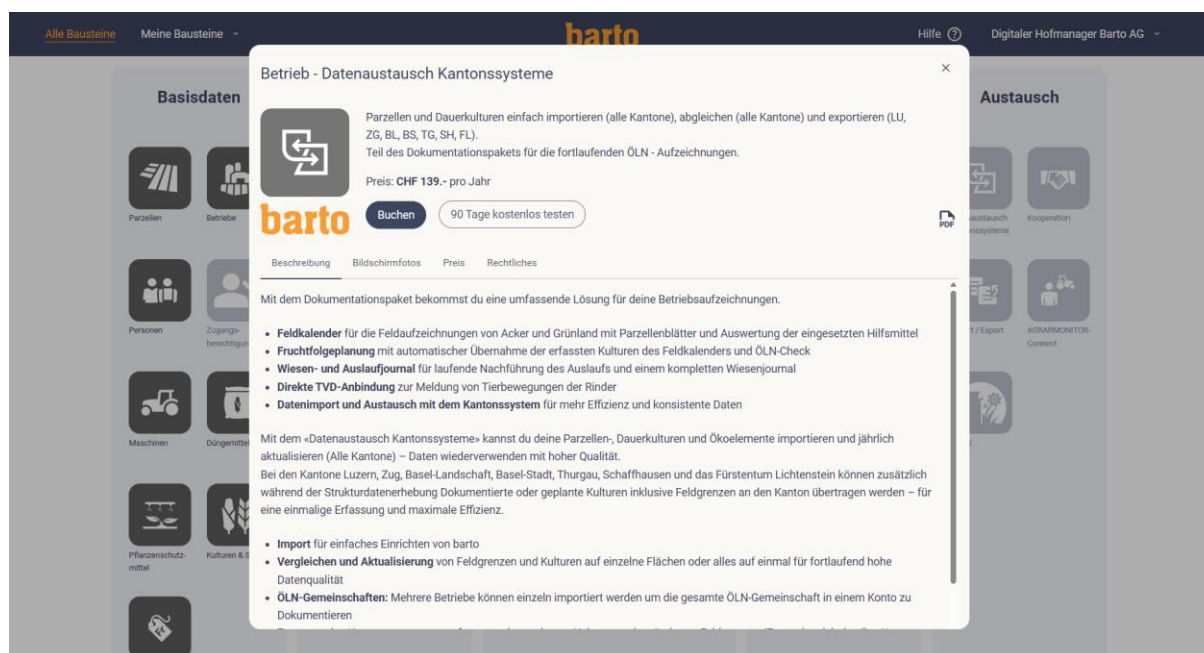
Alle Bausteine Meine Bausteine

barto

Hilfe ⓘ Digitaler Hofmanager Barto AG

Basisdaten

Parzellen Betriebe

Personen Zugangsberechtigun

Maschinen Düngemittel

Pflanzenschutzmittel Kulturen & S

Austausch

Austausch Kantonssysteme Kooperation

/ Export AGRARMONITOR-Connect

Betrieb - Datenaustausch Kantonssysteme

×

barto

Parzellen und Dauerkulturen einfach importieren (alle Kantone), abgleichen (alle Kantone) und exportieren (LU, ZG, BL, BS, TG, SH, FL).
Teil des Dokumentationspakets für die fortlaufenden ÖLN - Aufzeichnungen.

Preis: CHF 139.- pro Jahr

Buchen 90 Tage kostenlos testen

PDF

Beschreibung Bildschirmfotos Preis Rechtliches

Mit dem Dokumentationspaket bekommst du eine umfassende Lösung für deine Betriebsaufzeichnungen.

• Feldkalender für die Feldaufzeichnungen von Acker und Grünland mit Parzellenblätter und Auswertung der eingesetzten Hilfsmittel
• Fruchtfolgeplanung mit automatischer Übernahme der erfassten Kulturen des Feldkalenders und ÖLN-Check
• Wiesen- und Auslaufjournal für laufende Nachführung des Auslaufs und einem kompletten Wiesenjournal
• Direkte TVD-Anbindung zur Meldung von Tierbewegungen der Rinder
• Datenimport und Austausch mit dem Kantonssystem für mehr Effizienz und konsistente Daten

Mit dem «Datenaustausch Kantonssysteme» kannst du deine Parzellen-, Dauerkulturen und Ökoelemente importieren und jährlich aktualisieren (Alle Kantone) – Daten wiederverwenden mit hoher Qualität.
Bei den Kantone Luzern, Zug, Basel-Landschaft, Basel-Stadt, Thurgau, Schaffhausen und das Fürstentum Lichtenstein können zusätzlich während der Strukturdatenerhebung Dokumentierte oder geplante Kulturen inklusive Feldgrenzen an den Kanton übertragen werden – für eine einmalige Erfassung und maximale Effizienz.

• Import für einfaches Einrichten von barto
• Vergleichen und Aktualisierung von Feldgrenzen und Kulturen auf einzelne Flächen oder alles auf einmal für fortlaufend hohe Datenqualität
• ÖLN-Gemeinschaften: Mehrere Betriebe können einzeln importiert werden um die gesamte ÖLN-Gemeinschaft in einem Konto zu Dokumentieren
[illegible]